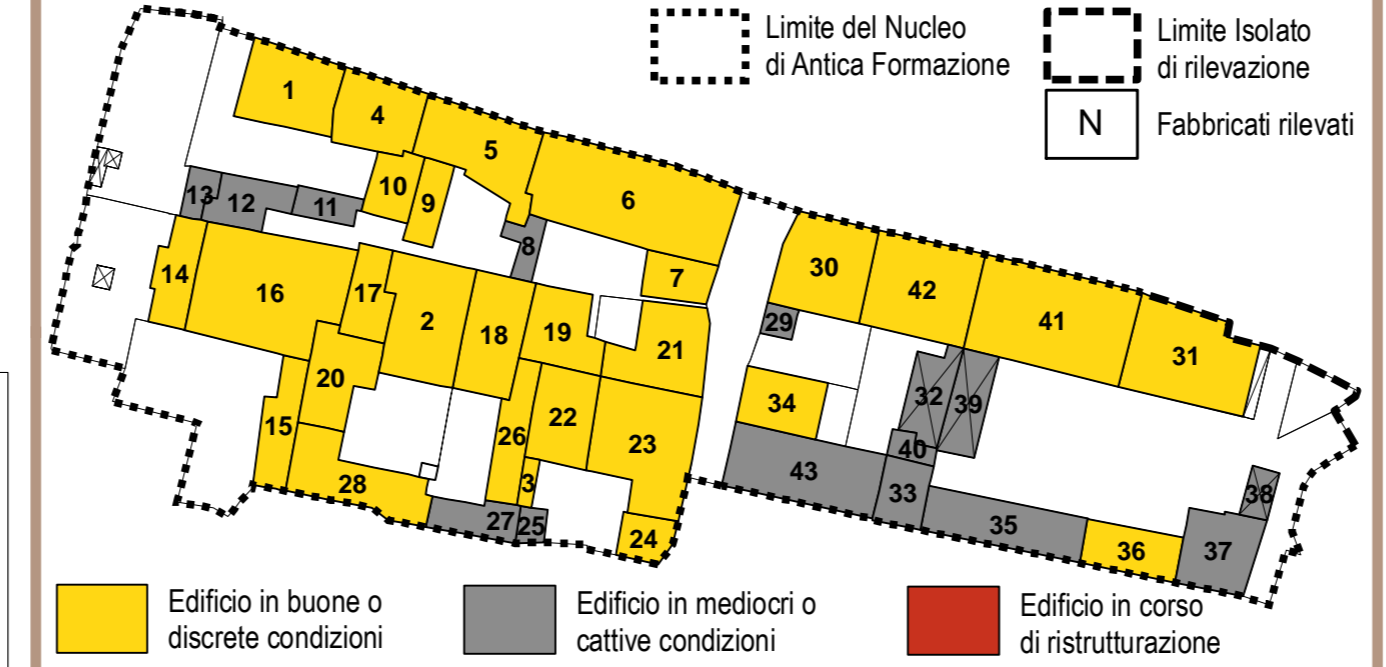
Limite del Nucleo di Antica Formazione

Limite Isolato di rilevazione

N Fabbricati rilevati

1
4
5
6
10
9
13
12
11
8
7
14
16
17
2
18
19
21
20
15
26
22
23
28
3
27
25
24
30
42
41
31
29
34
32
39
40
43
33
35
36
37
38

Edificio in buone o discrete condizioni

Edificio in mediocri o cattive condizioni

Edificio in corso di ristrutturazione